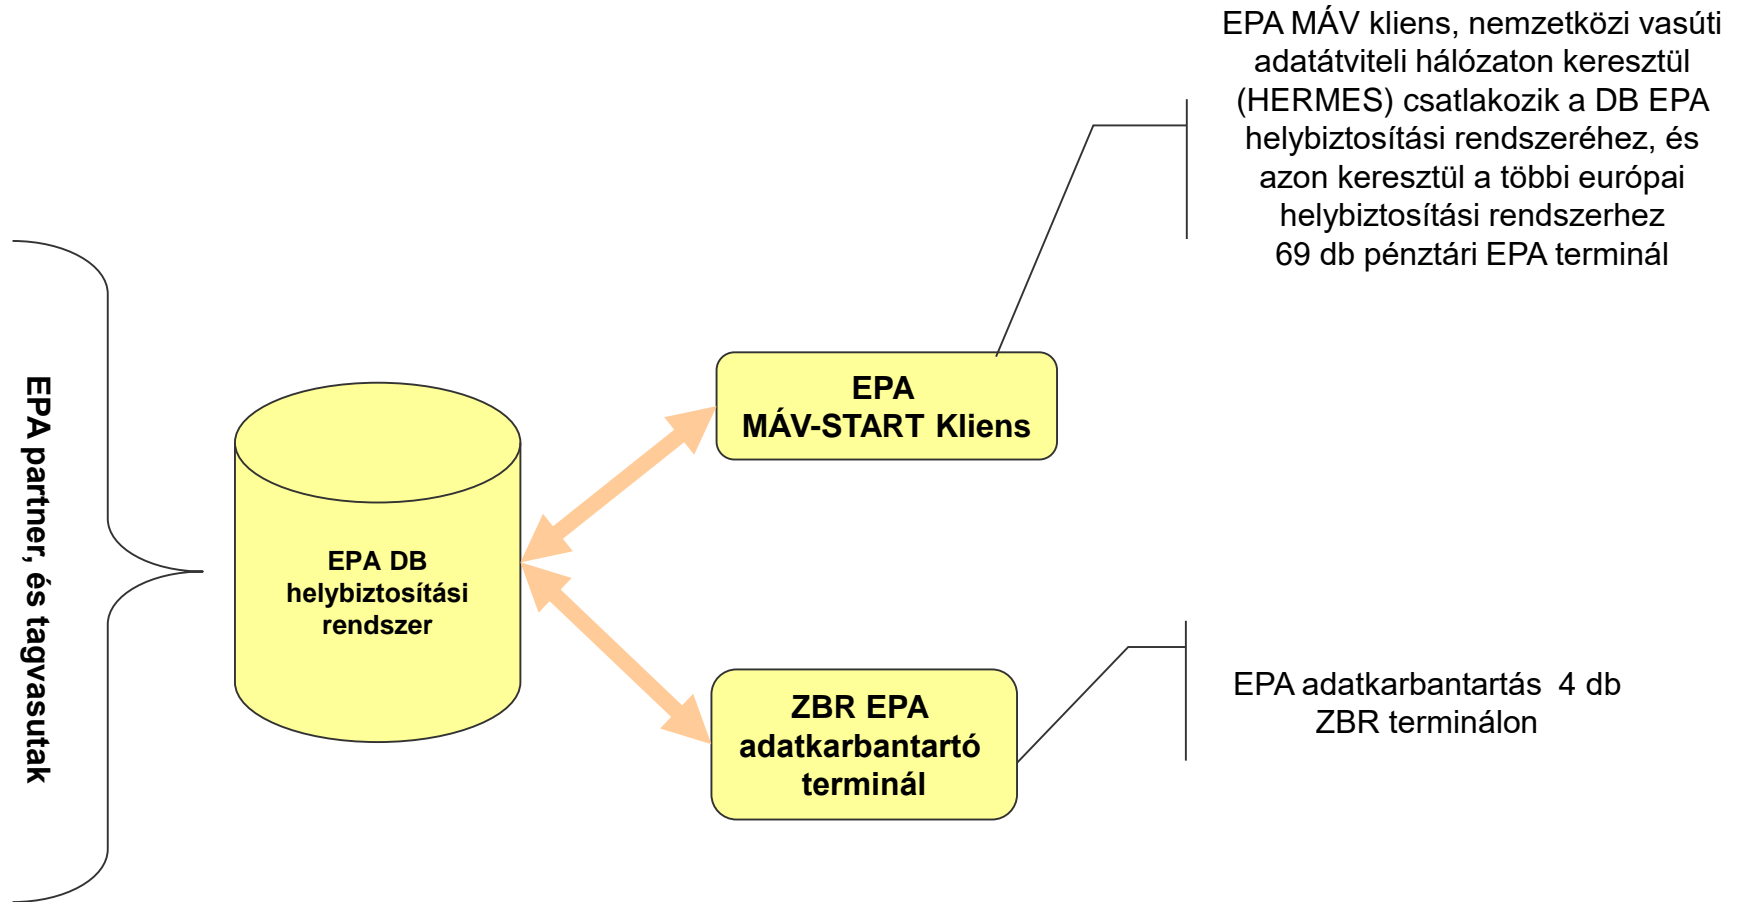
EPA MÁV kliens, nemzetközi vasúti adatátviteli hálózaton keresztül (HERMES) csatlakozik a DB EPA helybiztosítási rendszeréhez, és azon keresztül a többi európai helybiztosítási rendszerhez
69 db pénztári EPA terminál

EPA partner, és tagvasutak

EPA DB helybiztosítási rendszer

EPA
MÁV-START Kliens

ZBR EPA adatkarbantartó terminál

EPA adatkarbantartás 4 db ZBR terminálon